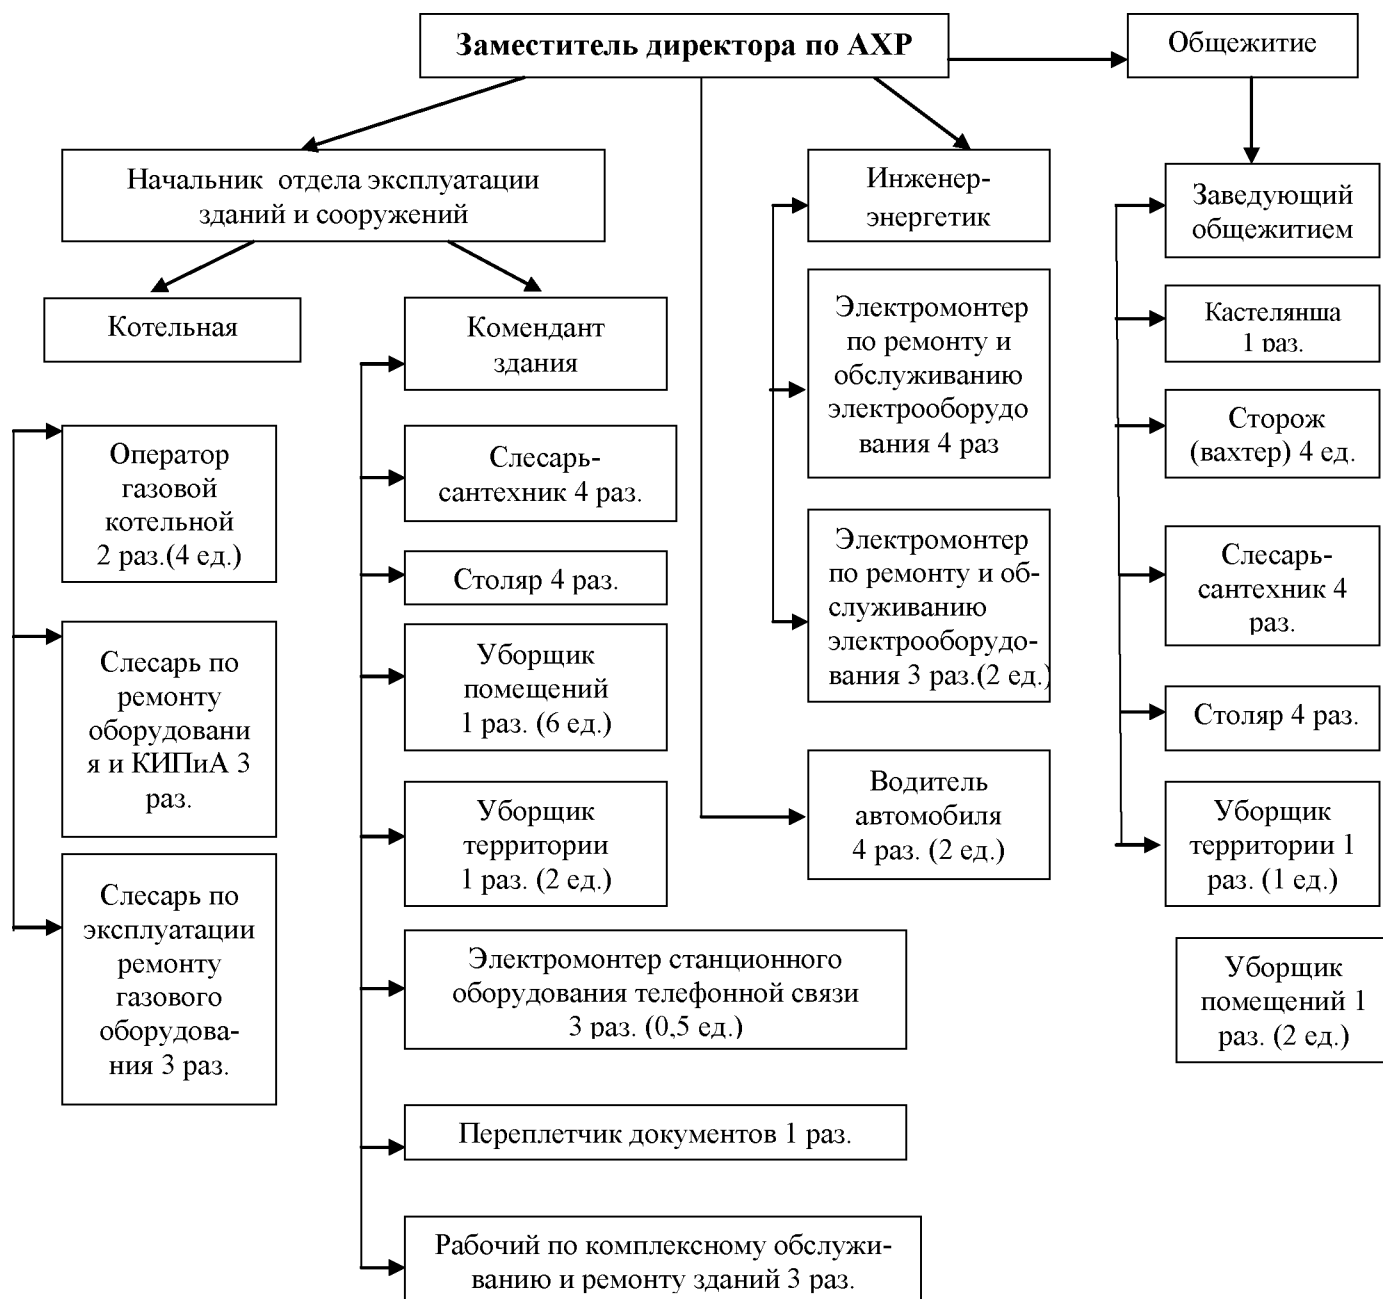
Заместитель директора по АХР

Общежитие

Начальник отдела эксплуатации зданий и сооружений

Инженер-энергетик

Заведующий общежитием

Котельная

Комендант здания

Электромонтер по ремонту и обслуживанию электрооборудования 4 раз

Кастелянша 1 раз.

Сторож (вахтер) 4 ед.

Оператор газовой котельной 2 раз.(4 ед.)

Слесарь-сантехник 4 раз.

Столяр 4 раз.

Электромонтер по ремонту и обслуживанию электрооборудования 3 раз.(2 ед.)

Слесарь-сантехник 4 раз.

Слесарь по ремонту оборудования и КИПиА 3 раз.

Уборщик помещений 1 раз. (6 ед.)

Столяр 4 раз.

Уборщик территории 1 раз. (2 ед.)

Водитель автомобиля 4 раз. (2 ед.)

Уборщик территории 1 раз. (1 ед.)

Слесарь по эксплуатации ремонту газового оборудования 3 раз.

Электромонтер станционного оборудования телефонной связи 3 раз. (0,5 ед.)

Уборщик помещений 1 раз. (2 ед.)

Переплетчик документов 1 раз.

Рабочий по комплексному обслуживанию и ремонту зданий 3 раз.